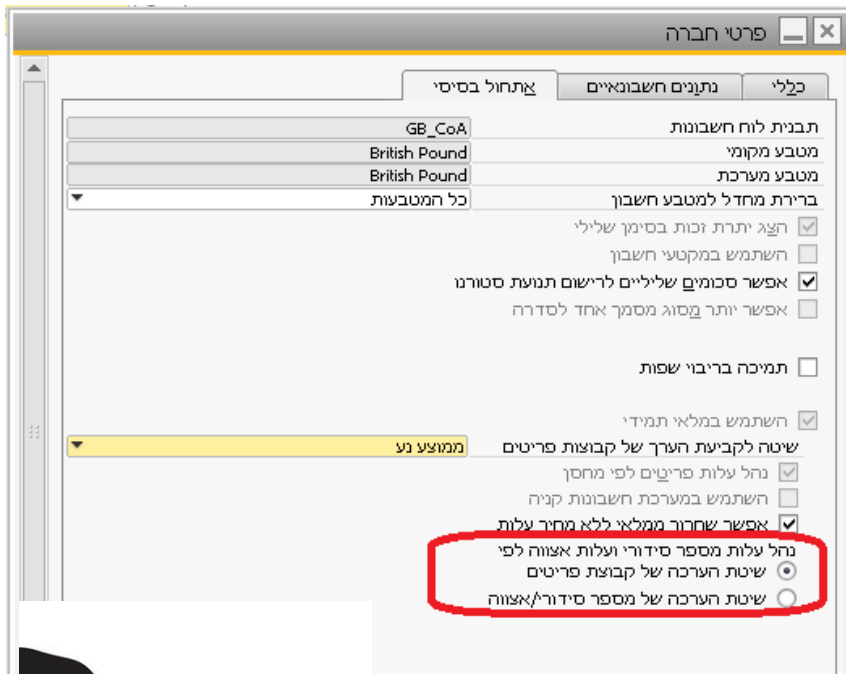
פרטי חברה

כללי
נתונים חשבונאיים
אתחול בסיסי

תבנית לוח חשבונות | GB_CoA
מטבע מקומי | British Pound
מטבע מערכת | British Pound
ברירת מחדל למטבע חשבון | כל המטבעות

הצג יתרת זכות בסימן שלילי
השתמש במקטעי חשבון
אפשר סכומים שליליים לרישום תנועת סטורנו
אפשר יותר מסוג מסמך אחד לסדרה

תמיכה בריבוי שפות

השתמש במלאי תמידי
שיטה לקביעת הערך של קבוצות פריטים | ממוצע נע
נהל עלות פריטים לפי מחסן
השתמש במערכת חשבונות קניה
אפשר שחרור ממלאי ללא מחיר עלות
נהל עלות מספר סידורי ועלות אצווה לפי
שיטת הערכה של קבוצת פריטים
שיטת הערכה של מספר סידורי/אצווה